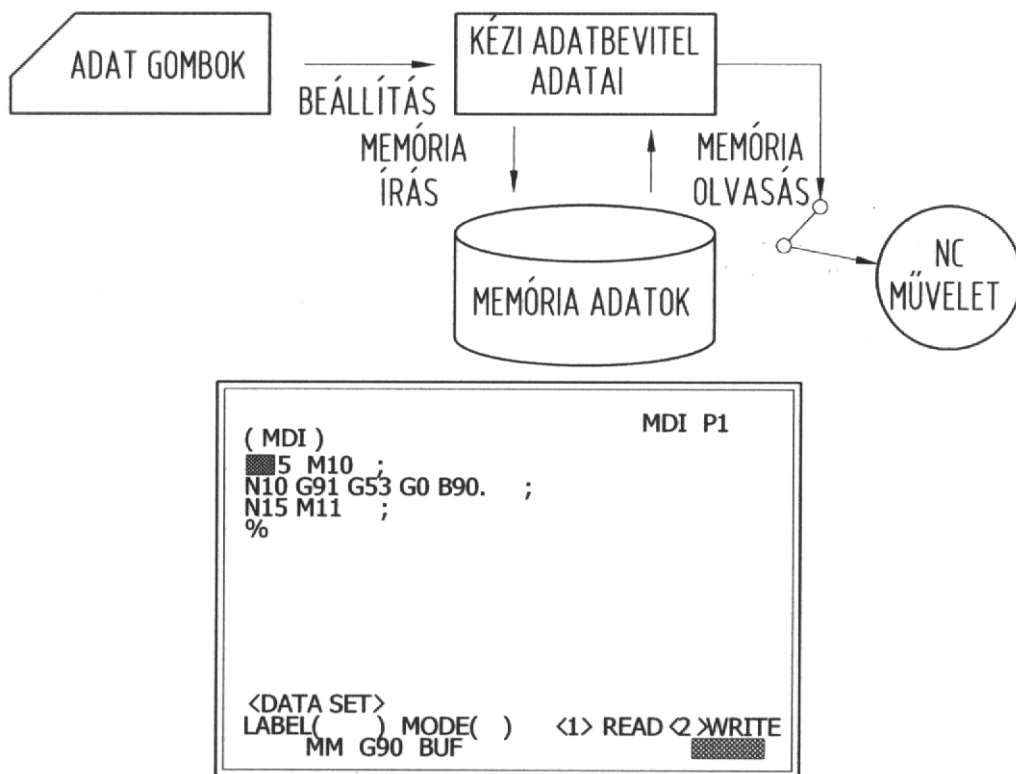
ADAT GOMBOK

BEÁLLÍTÁS

KÉZI ADATBEVITEL ADATAI

MEMÓRIA ÍRÁS

MEMÓRIA OLVASÁS

MEMÓRIA ADATOK

NC MŰVELET

MDI P1

( MDI )
5 M10 ;
N10 G91 G53 G0 B90. ;
N15 M11 ;
%

<DATA SET>
LABEL( ) MODE( ) <1> READ <2> WRITE
MM G90 BUF